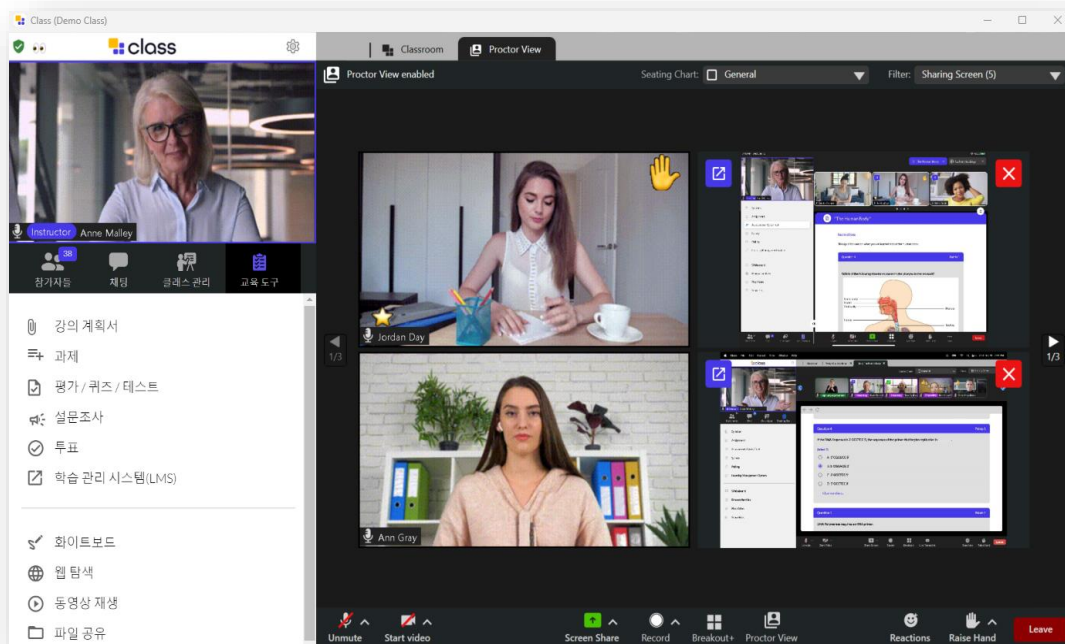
Class (Demo Class)

class

Instructor Anne Malley

38
참가자들 채팅 클래스 관리 교육 도구

강의 계획서
과제
평가 / 퀴즈 / 테스트
설문조사
투표
학습 관리 시스템(LMS)

화이트보드
웹 탐색
동영상 재생
파일 공유

Classroom Proctor View

Proctor View enabled Seating Chart: General Filter: Sharing Screen (5)

Jordan Day
Ann Gray

1/3 1/3

Unmute Start video Screen Share Record Breakout+ Proctor View Reactions Raise Hand Leave